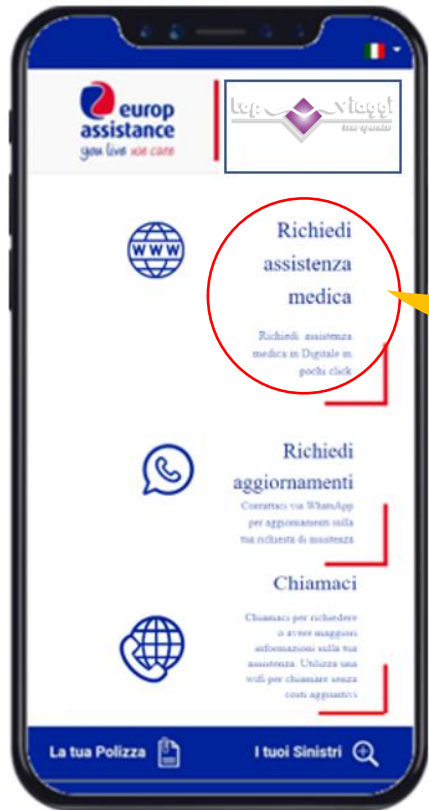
europ assistance
you live we care

top viaggi
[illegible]

WWW

Richiedi assistenza medica

Richiedi assistenza medica in Digitale in pochi click

Richiedi aggiornamenti

Contattaci via WhatsApp per aggiornamenti sulla tua richiesta di assistenza

Chiamaci

Chiamaci per richiedere o avere maggiori informazioni sulla tua assistenza. Utilizza una wifi per chiamare senza costi aggiuntivi

La tua Polizza

I tuoi Sinistri